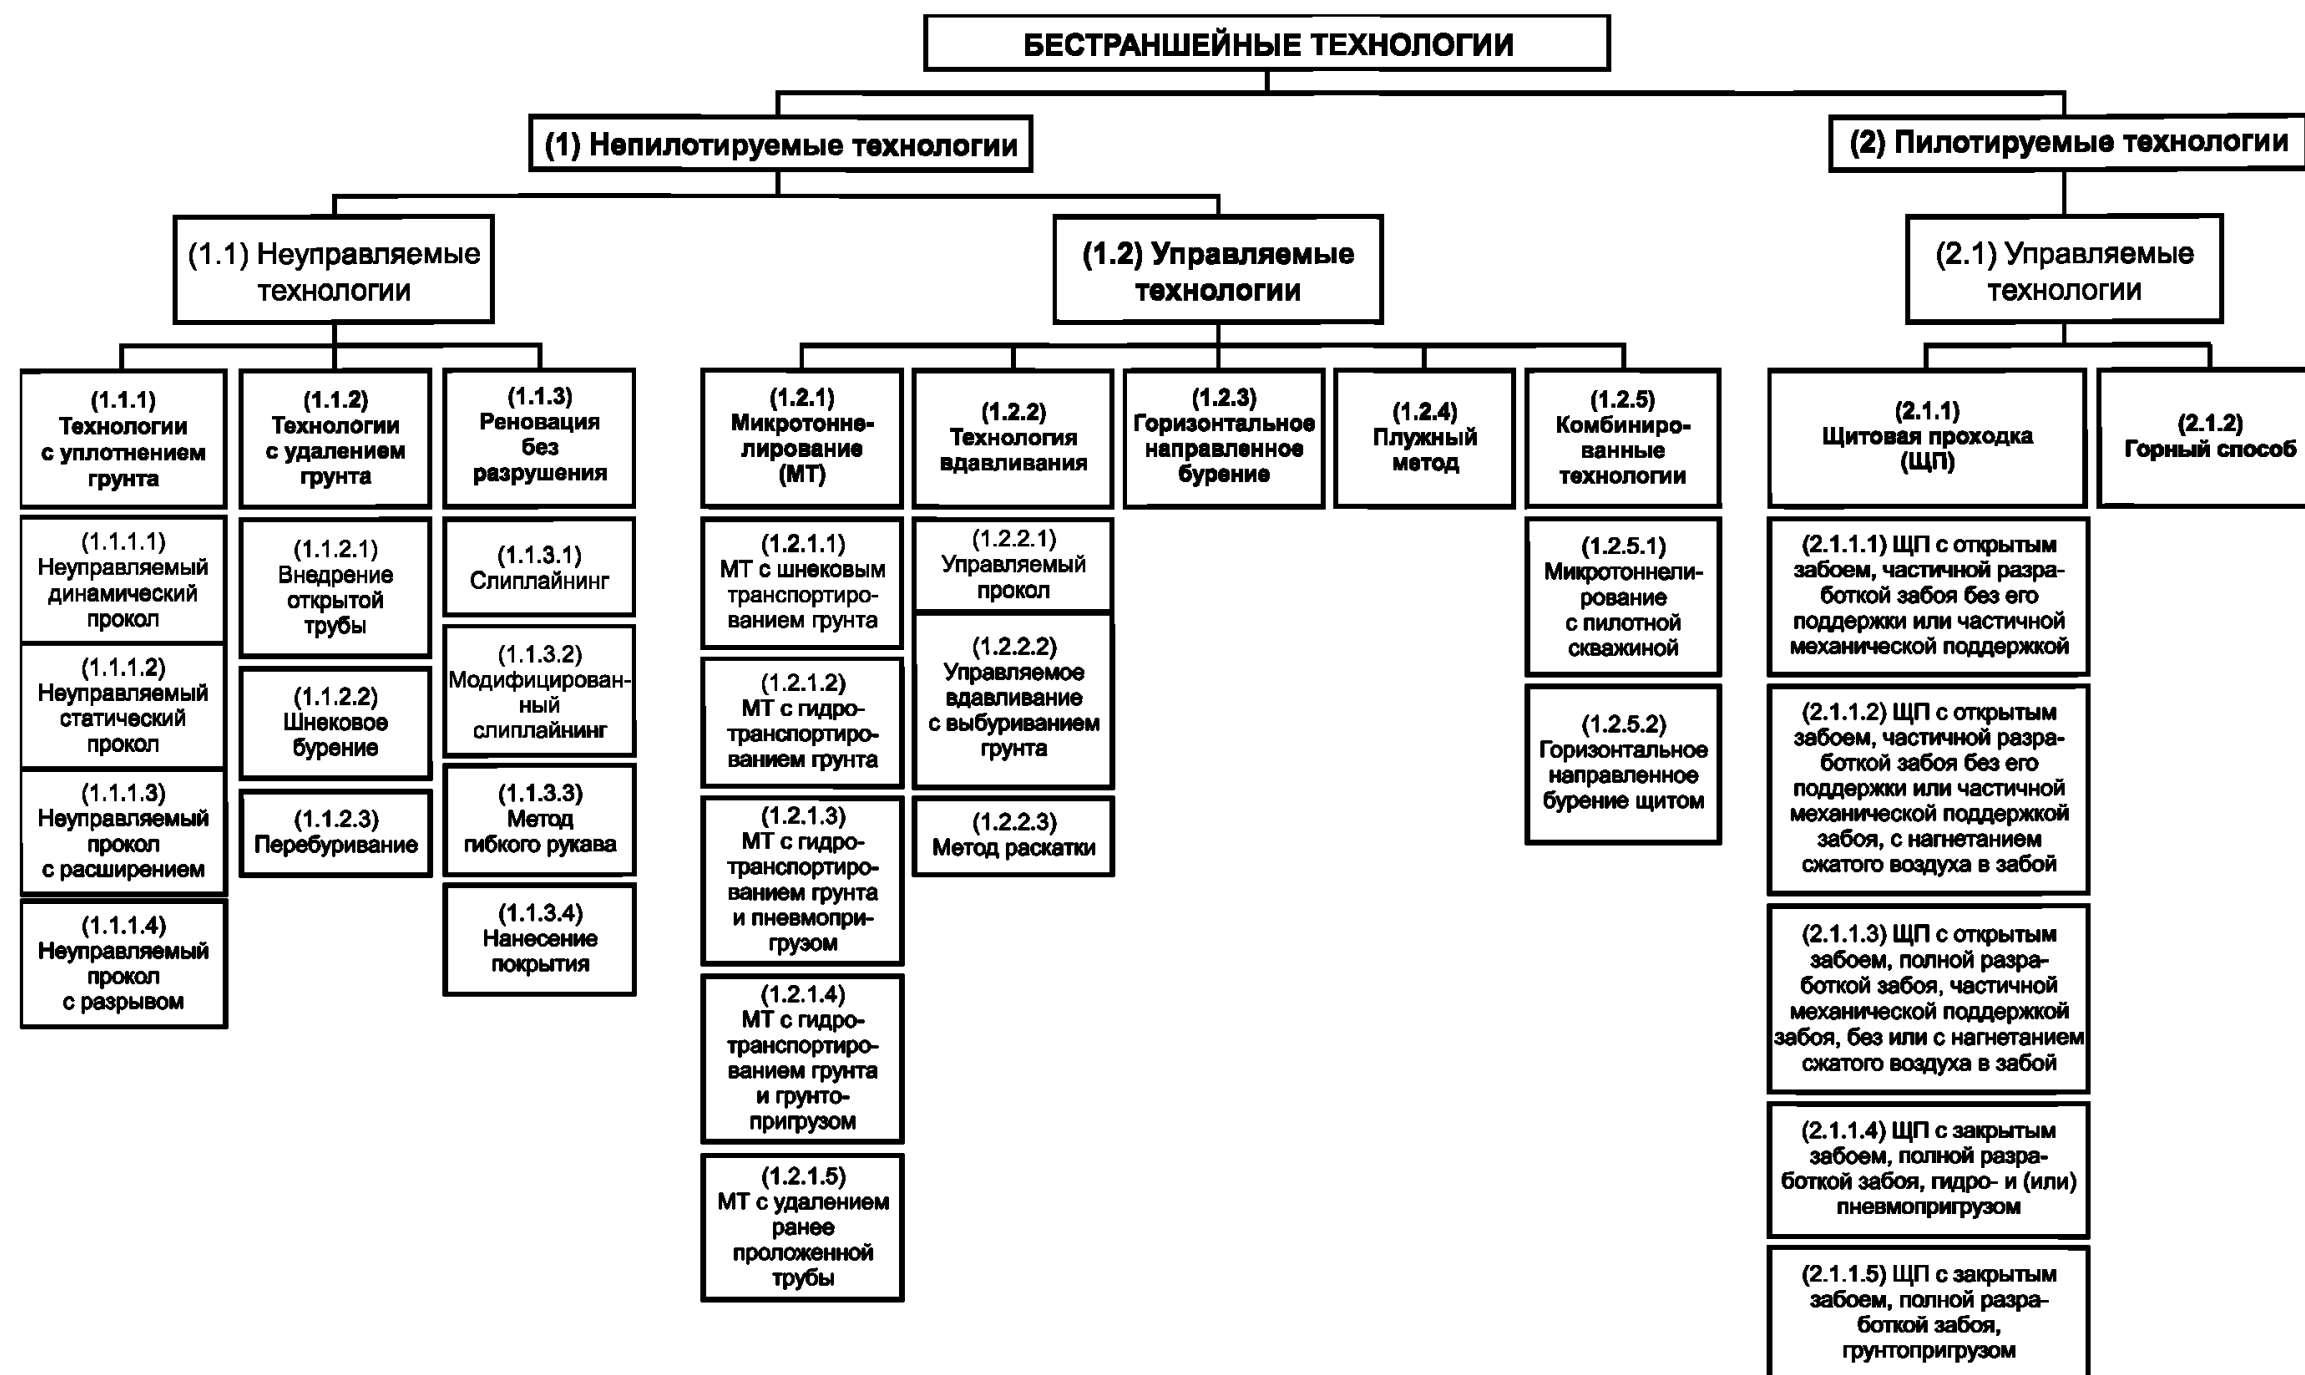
БЕСТРАНШЕЙНЫЕ ТЕХНОЛОГИИ

(1) Непилотируемые технологии

(2) Пилотируемые технологии

(1.1) Неуправляемые технологии

(1.2) Управляемые технологии

(2.1) Управляемые технологии

(1.1.1) Технологии с уплотнением грунта

(1.1.1.1) Неуправляемый динамический прокол

(1.1.1.2) Неуправляемый статический прокол

(1.1.1.3) Неуправляемый прокол с расширением

(1.1.1.4) Неуправляемый прокол с разрывом

(1.1.2) Технологии с удалением грунта

(1.1.2.1) Внедрение открытой трубы

(1.1.2.2) Шнековое бурение

(1.1.2.3) Перебуривание

(1.1.3) Реновация без разрушения

(1.1.3.1) Слиплайнинг

(1.1.3.2) Модифицированный слиплайнинг

(1.1.3.3) Метод гибкого рукава

(1.1.3.4) Нанесение покрытия

(1.2.1) Микротоннелирование (МТ)

(1.2.1.1) МТ с шнековым транспортированием грунта

(1.2.1.2) МТ с гидротранспортированием грунта

(1.2.1.3) МТ с гидротранспортированием грунта и пневмопригрузом

(1.2.1.4) МТ с гидротранспортированием грунта и грунтопригрузом

(1.2.1.5) МТ с удалением ранее проложенной трубы

(1.2.2) Технология вдавливания

(1.2.2.1) Управляемый прокол

(1.2.2.2) Управляемое вдавливание с выбуриванием грунта

(1.2.2.3) Метод раскатки

(1.2.3) Горизонтальное направленное бурение

(1.2.4) Плужный метод

(1.2.5) Комбинированные технологии

(1.2.5.1) Микротоннелирование с пилотной скважиной

(1.2.5.2) Горизонтальное направленное бурение щитом

(2.1.1) Щитовая проходка (ЩП)

(2.1.1.1) ЩП с открытым забоем, частичной разработкой забоя без его поддержки или частичной механической поддержкой

(2.1.1.2) ЩП с открытым забоем, частичной разработкой забоя без его поддержки или частичной механической поддержкой забоя, с нагнетанием сжатого воздуха в забой

(2.1.1.3) ЩП с открытым забоем, полной разработкой забоя, частичной механической поддержкой забоя, без или с нагнетанием сжатого воздуха в забой

(2.1.1.4) ЩП с закрытым забоем, полной разработкой забоя, гидро- и (или) пневмопригрузом

(2.1.1.5) ЩП с закрытым забоем, полной разработкой забоя, грунтопригрузом

(2.1.2) Горный способ